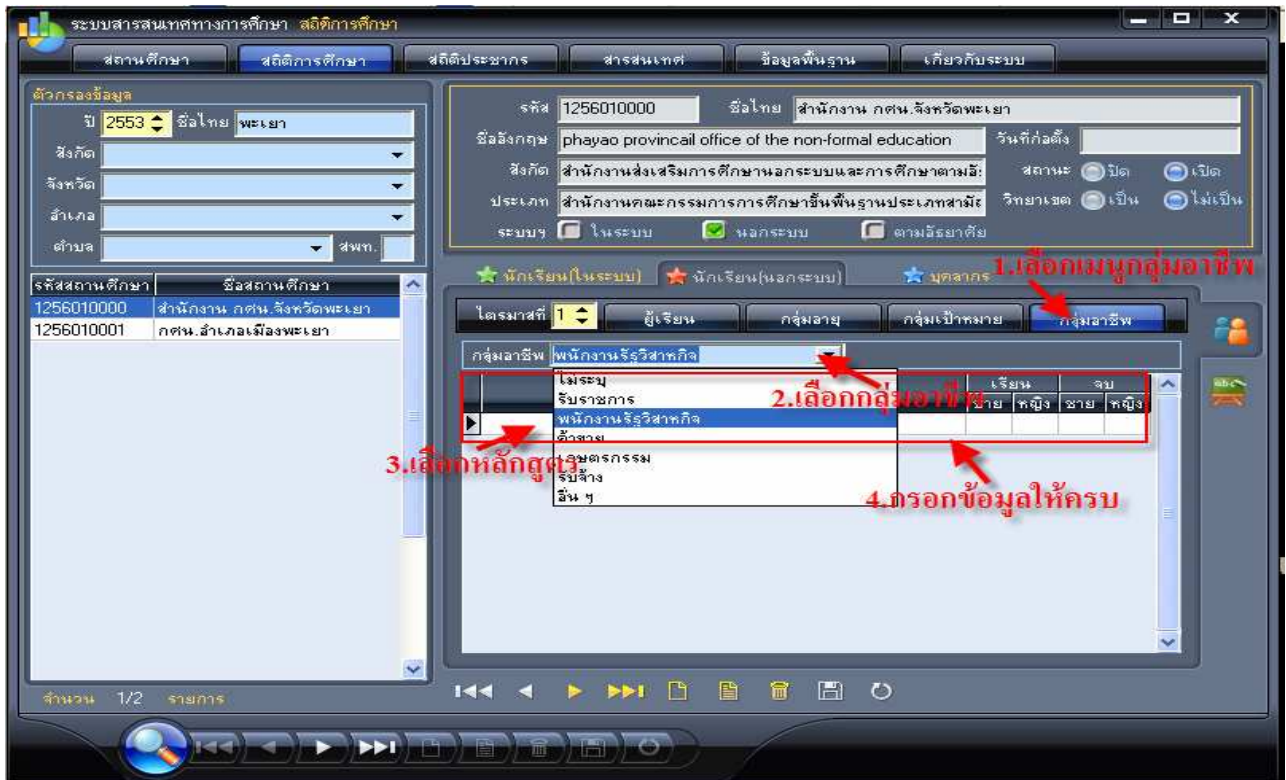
ระบบสารสนเทศทางการศึกษา สถิติการศึกษา

สถานศึกษา | สถิติการศึกษา | สถิติประชากร | สารสนเทศ | ข้อมูลพื้นฐาน | เกี่ยวกับระบบ

ตัวกรองข้อมูล
ปี 2553 ชื่อไทย พะเยา
สังกัด
จังหวัด
อำเภอ
ตำบล สพท.

| รหัสสถานศึกษา | ชื่อสถานศึกษา |
|---|---|
| 1256010000 | สำนักงาน กศน.จังหวัดพะเยา |
| 1256010001 | กศน.อำเภอเมืองพะเยา |

จำนวน 1/2 รายการ

รหัส 1256010000 ชื่อไทย สำนักงาน กศน.จังหวัดพะเยา
ชื่ออังกฤษ phayao provincail office of the non-formal education วันที่ก่อตั้ง
สังกัด สำนักงานส่งเสริมการศึกษานอกระบบและการศึกษาตามอั: สถานะ ปิด เปิด
ประเภท สำนักงานคณะกรรมการการศึกษาขั้นพื้นฐานประเภทสามัะ วิทยาเขต เป็น ไม่เป็น
ระบบฯ ในระบบ นอกระบบ ตามอัธยาศัย

นักเรียน(ในระบบ) นักเรียน(นอกระบบ) บุคลากร 1.เลือกเมนูกลุ่มอาชีพ

ไตรมาสที่ 1 ผู้เรียน กลุ่มอายุ กลุ่มเป้าหมาย กลุ่มอาชีพ

กลุ่มอาชีพ พนักงานรัฐวิสาหกิจ
ไม่ระบุ
รับราชการ
พนักงานรัฐวิสาหกิจ
ค้าขาย
เกษตรกรรม
รับจ้าง
อื่น ๆ

2.เลือกกลุ่มอาชีพ
3.เลือกหลักสูตร
4.กรอกข้อมูลให้ครบ

เรียน จบ
ชาย หญิง ชาย หญิง